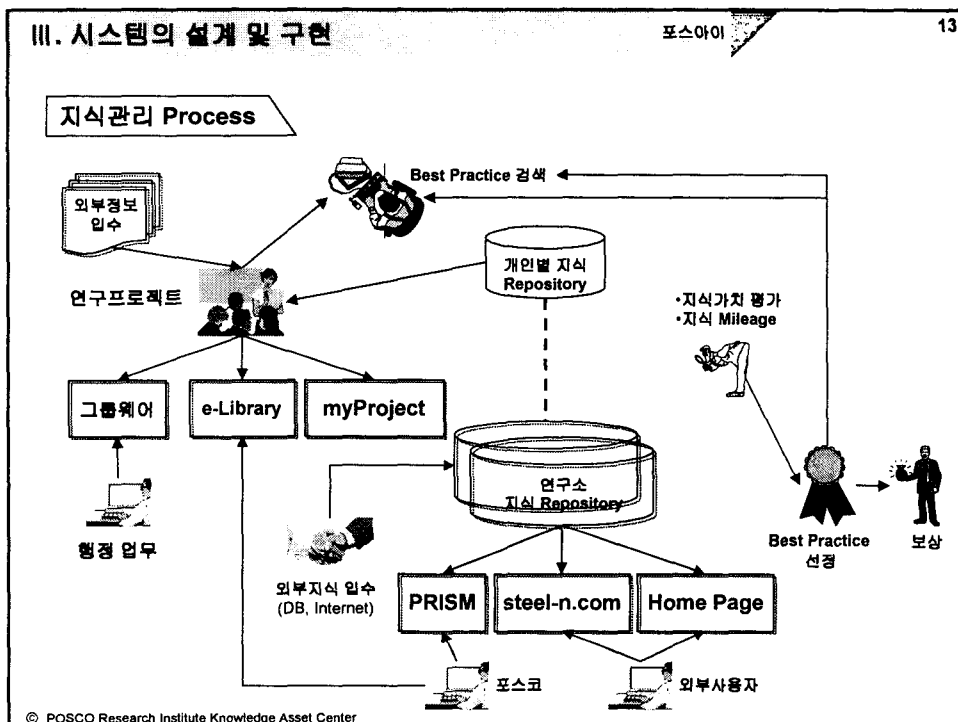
III. 시스템의 설계 및 구현

포스아이

13

지식관리 Process

Best Practice 검색

외부정보 입수

개인별 지식 Repository

연구프로젝트

•지식가치 평가
•지식 Mileage

그룹웨어

e-Library

myProject

연구소 지식 Repository

행정 업무

Best Practice 선정

보상

외부지식 입수 (DB, Internet)

PRISM

steel-n.com

Home Page

포스코

외부사용자

© POSCO Research Institute Knowledge Asset Center